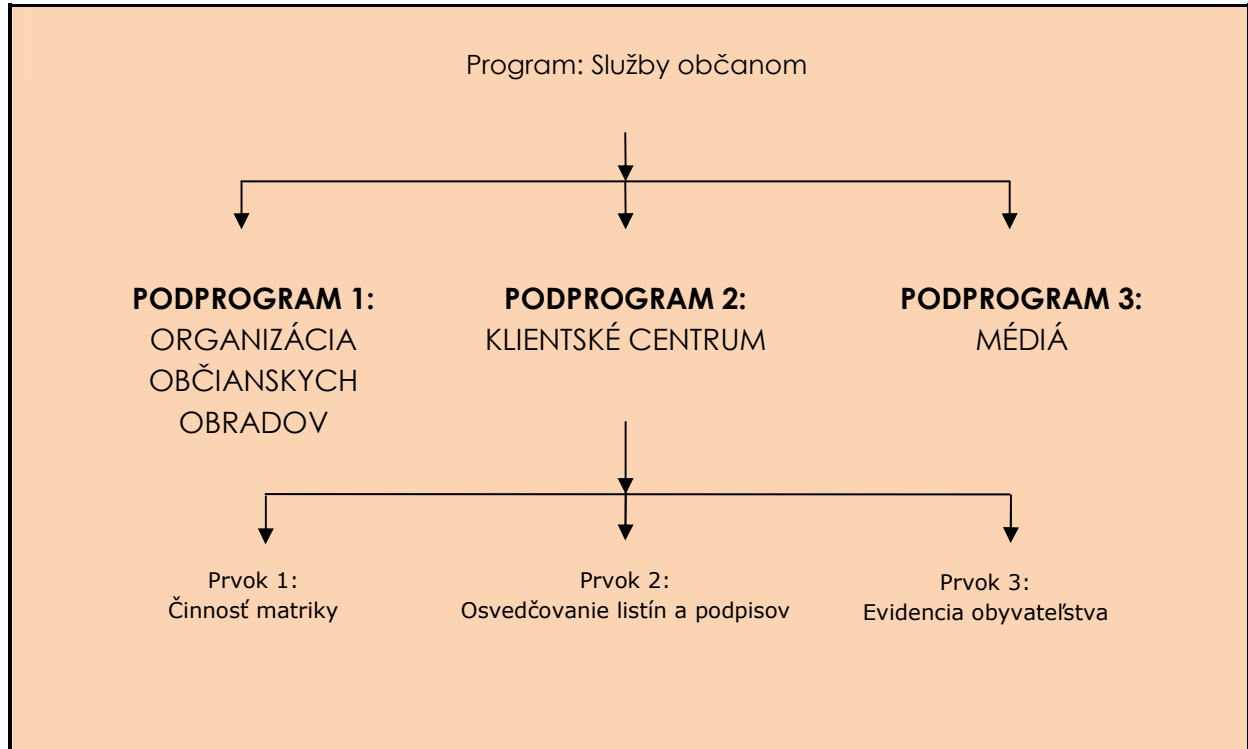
Program: Služby občanom

**PODPROGRAM 1:**
ORGANIZÁCIA OBČIANSKYCH OBRADOV

**PODPROGRAM 2:**
KLIENTSKÉ CENTRUM

**PODPROGRAM 3:**
MÉDIÁ

Prvok 1:
Činnosť matriky

Prvok 2:
Osvedčovanie listín a podpisov

Prvok 3:
Evidencia obyvateľstva